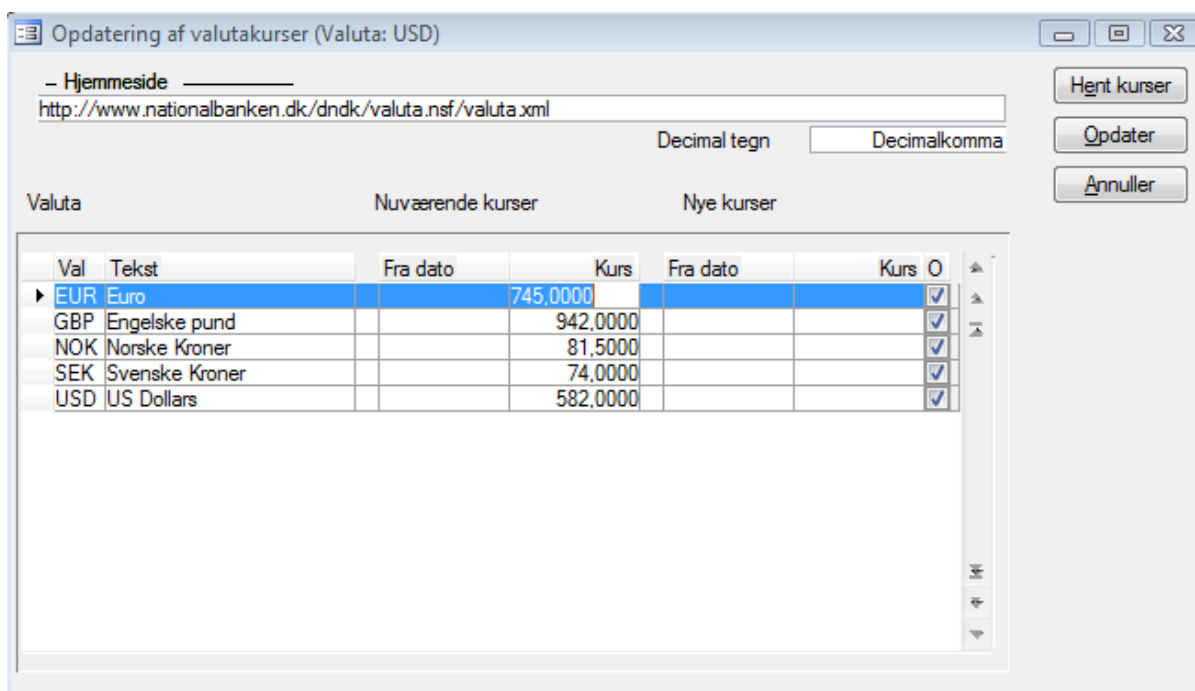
Opdatering af valutakurser (Valuta: USD)

Hjemmeside
http://www.nationalbanken.dk/dndk/valuta.nsf/valuta.xml

Decimal tegn Decimalkomma

Hent kurser
Opdater
Annuller

Valuta Nuværende kurser Nye kurser

| Val | Tekst | Fra dato | Kurs | Fra dato | Kurs | O |
|---|---|---|---|---|---|---|
| EUR | Euro | | 745,0000 | | | ☑ |
| GBP | Engelske pund | | 942,0000 | | | ☑ |
| NOK | Norske Kroner | | 81,5000 | | | ☑ |
| SEK | Svenske Kroner | | 74,0000 | | | ☑ |
| USD | US Dollars | | 582,0000 | | | ☑ |